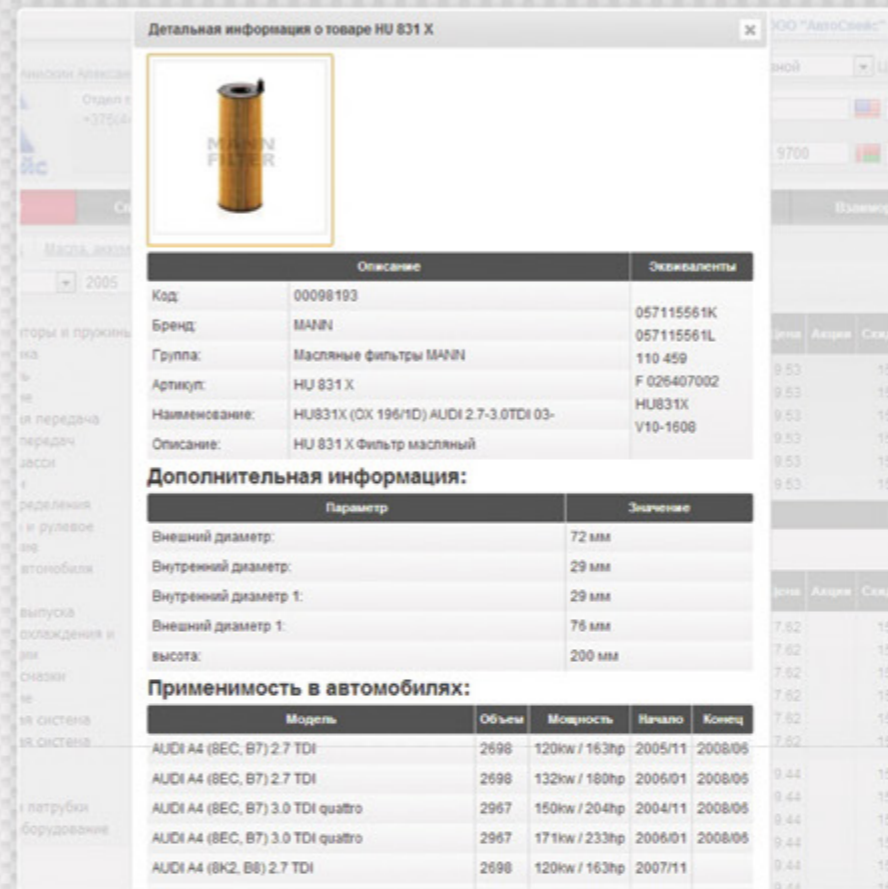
Детальная информация о товаре HU 831 X

×

MANN FILTER

| Описание | | Эквиваленты |
|---|---|---|
| Код: | 00098193 | 057115561K 057115561L 110 459 F 026407002 HU831X V10-1608 |
| Бренд: | MANN | |
| Группа: | Масляные фильтры MANN | |
| Артикул: | HU 831 X | |
| Наименование: | HU831X (OX 196/1D) AUDI 2.7-3.0TDI 03- | |
| Описание: | HU 831 X Фильтр масляный | |

Дополнительная информация:

| Параметр | Значение |
|---|---|
| Внешний диаметр: | 72 мм |
| Внутренний диаметр: | 29 мм |
| Внутренний диаметр 1: | 29 мм |
| Внешний диаметр 1: | 76 мм |
| высота: | 200 мм |

Применимость в автомобилях:

| Модель | Объем | Мощность | Начало | Конец |
|---|---|---|---|---|
| AUDI A4 (8EC, B7) 2.7 TDI | 2698 | 120kw / 163hp | 2005/11 | 2008/06 |
| AUDI A4 (8EC, B7) 2.7 TDI | 2698 | 132kw / 180hp | 2006/01 | 2008/06 |
| AUDI A4 (8EC, B7) 3.0 TDI quattro | 2967 | 150kw / 204hp | 2004/11 | 2008/06 |
| AUDI A4 (8EC, B7) 3.0 TDI quattro | 2967 | 171kw / 233hp | 2006/01 | 2008/06 |
| AUDI A4 (8K2, B8) 2.7 TDI | 2698 | 120kw / 163hp | 2007/11 | |